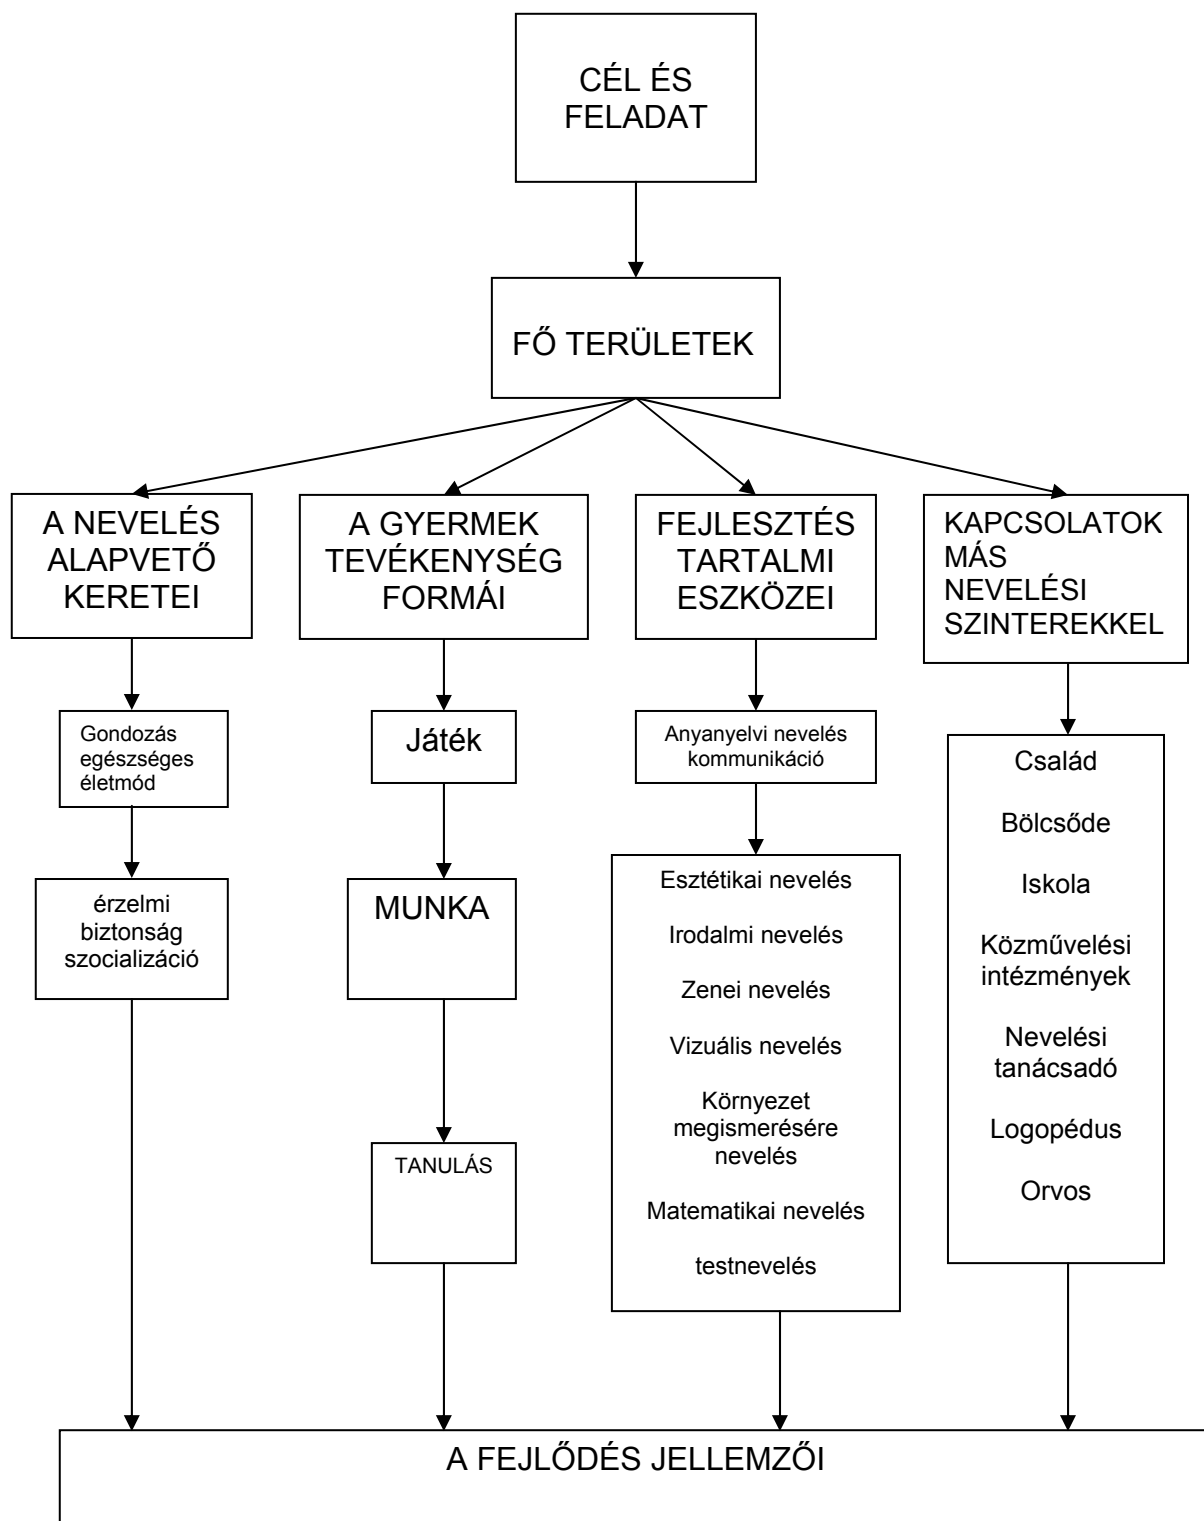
CÉL ÉS FELADAT

FŐ TERÜLETEK

A NEVELÉS ALAPVETŐ KERETEI

Gondozás egészséges életmód

érzelmi biztonság szocializáció

A GYERMEK TEVÉKENYSÉG FORMÁI

Játék

MUNKA

TANULÁS

FEJLESZTÉS TARTALMI ESZKÖZEI

Anyanyelvi nevelés kommunikáció

Esztétikai nevelés

Irodalmi nevelés

Zenei nevelés

Vizuális nevelés

Környezet megismerésére nevelés

Matematikai nevelés

testnevelés

KAPCSOLATOK MÁS NEVELÉSI SZINTEREKKEL

Család

Bölcsőde

Iskola

Közművelési intézmények

Nevelési tanácsadó

Logopédus

Orvos

A FEJLŐDÉS JELLEMZŐI